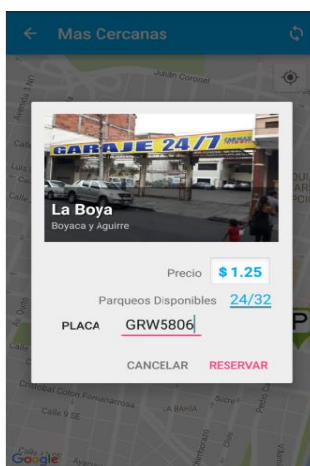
Mas Cercanas

Julián Coronel

Avenida 3 NO

GARAJE 24/7

La Boya
Boyaca y Aguirre

Precio $1.25

Parqueos Disponibles 24/32

PLACA GRW5806

CANCELAR RESERVAR

Cristóbal Colón Pomanarrosa

Calle 9 E

Sucre

LA BAHIA

Google